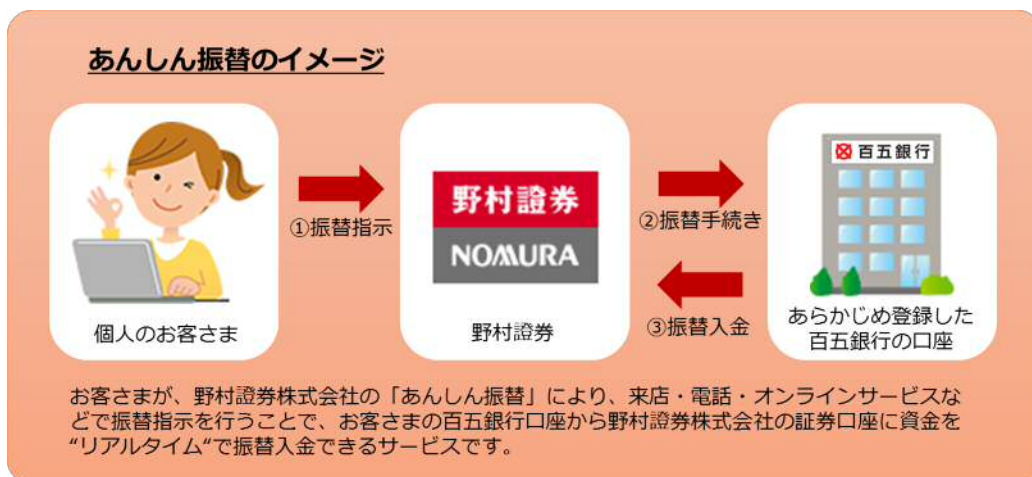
あんしん振替のイメージ

個人のお客さま

①振替指示

野村證券
NOMURA
野村證券

②振替手続き

③振替入金

百五銀行
あらかじめ登録した百五銀行の口座

お客さまが、野村證券株式会社の「あんしん振替」により、来店・電話・オンラインサービスなどで振替指示を行うことで、お客さまの百五銀行口座から野村證券株式会社の証券口座に資金を"リアルタイム"で振替入金できるサービスです。